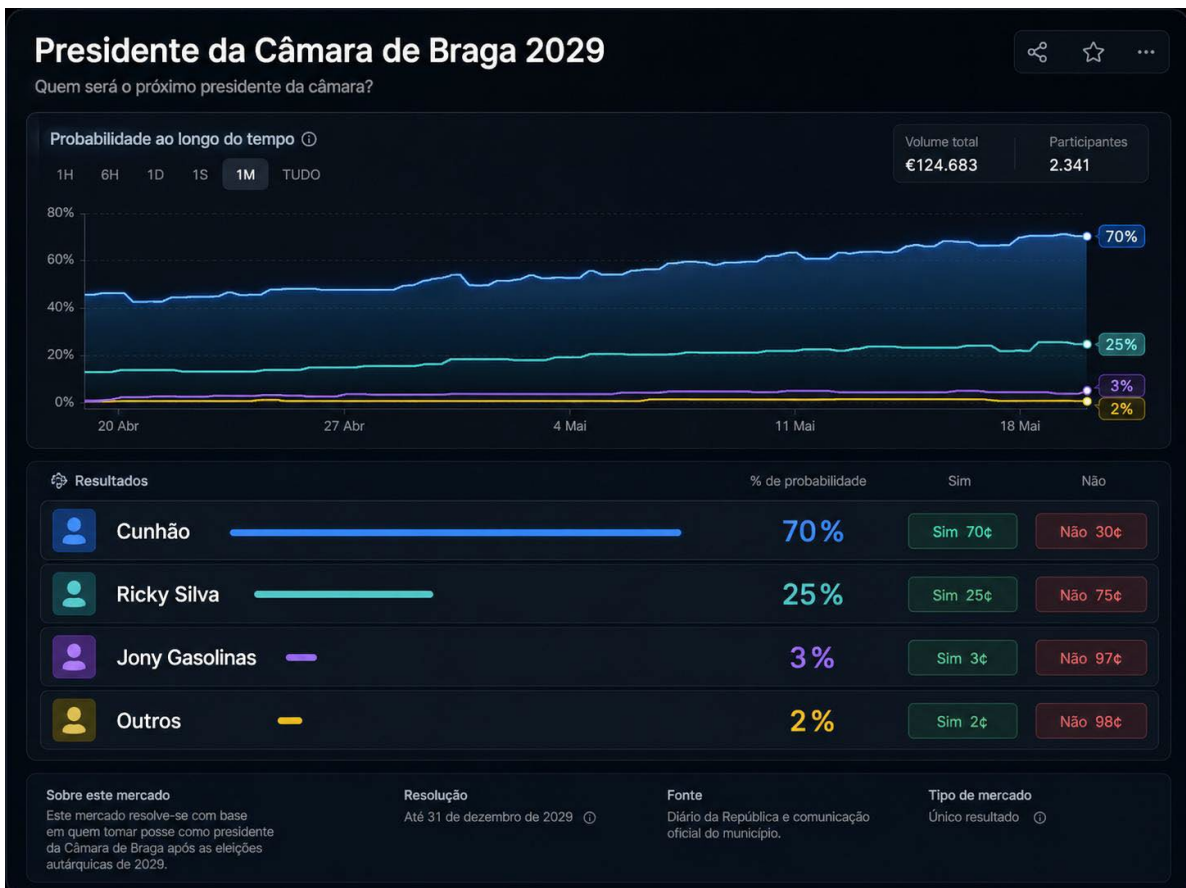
Presidente da Câmara de Braga 2029

Quem será o próximo presidente da câmara?

Probabilidade ao longo do tempo ⓘ

1H 6H 1D 1S 1M TUDO

Volume total
€124.683

Participantes
2.341

80%
60%
40%
20%
0%

70%
25%
3%
2%

20 Abr
27 Abr
4 Mai
11 Mai
18 Mai

Resultados

% de probabilidade
Sim
Não

| | % de probabilidade | Sim | Não |
|---|---|---|---|
| Cunhão | 70% | Sim 70¢ | Não 30¢ |
| Ricky Silva | 25% | Sim 25¢ | Não 75¢ |
| Jony Gasolinas | 3% | Sim 3¢ | Não 97¢ |
| Outros | 2% | Sim 2¢ | Não 98¢ |

Sobre este mercado
Este mercado resolve-se com base em quem tomar posse como presidente da Câmara de Braga após as eleições autárquicas de 2029.

Resolução
Até 31 de dezembro de 2029 ⓘ

Fonte
Diário da República e comunicação oficial do município.

Tipo de mercado
Único resultado ⓘ